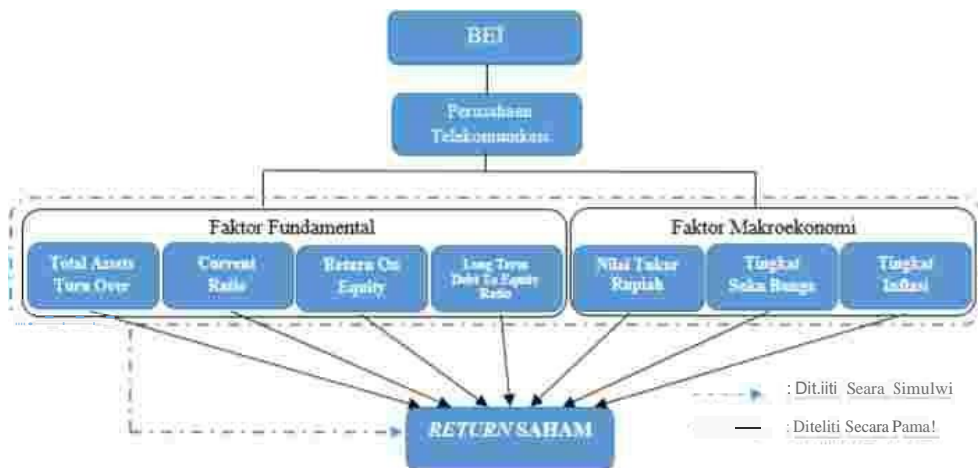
BEI

Perusahaan Telekomunikasi

Faktor Fundamental

Total Assets Turn Over

Current Ratio

Return On Equity

Long Term Debt To Equity Ratio

Faktor Makroekonomi

Nilai Tukar Rupiah

Tingkat Suku Bunga

Tingkat Inflasi

: Dit.iiti Seara Simulwi

: Diteliti Secara Pama!

RETURN SAHAM